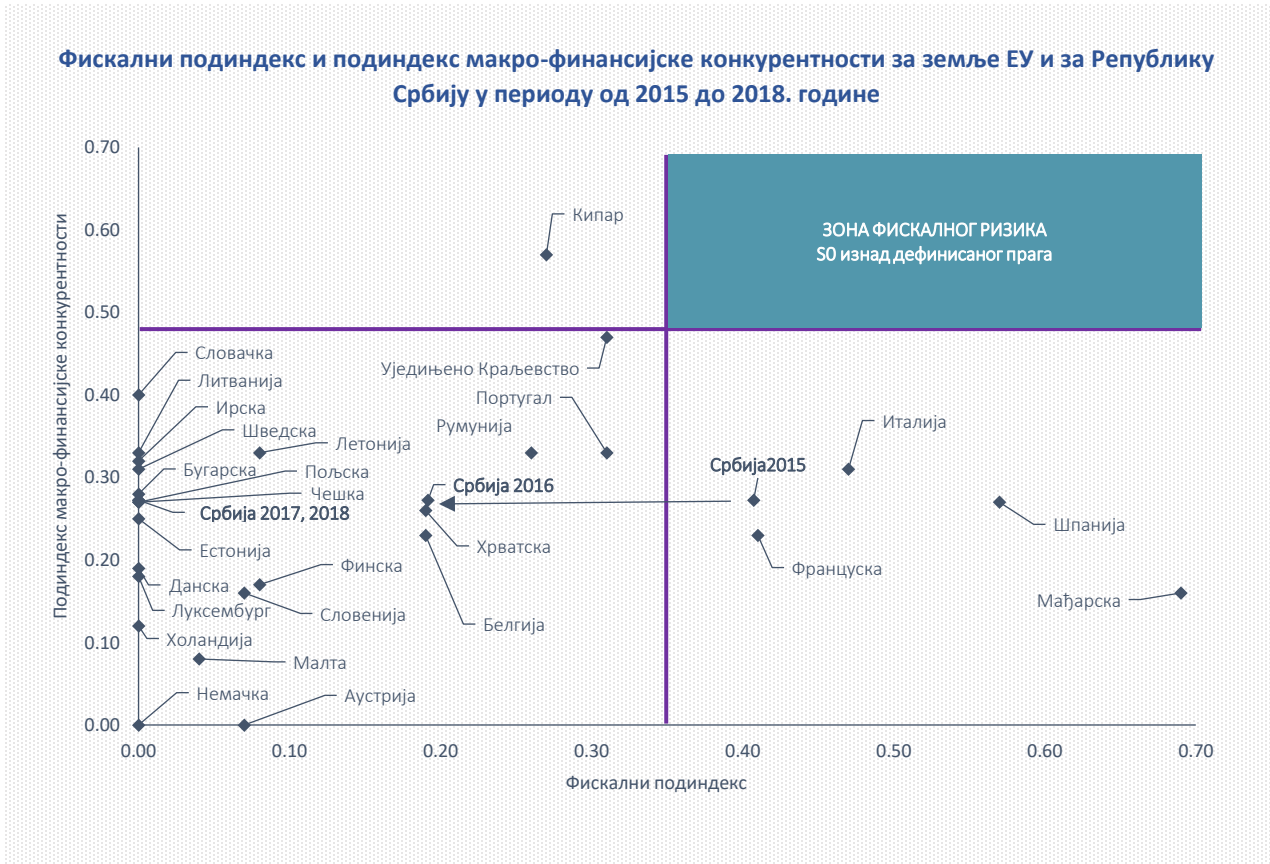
Фискални подиндекс и подиндекс макро-финансијске конкурентности за земље ЕУ и за Републику Србију у периоду од 2015 до 2018. године

0.70
0.60
0.50
0.40
0.30
0.20
0.10
0.00

Подиндекс макро-финансијске конкурентности

ЗОНА ФИСКАЛНОГ РИЗИКА
S0 изнад дефинисаног прага

Кипар
Словачка
Литванија
Ирска
Шведска
Летонија
Бугарска
Пољска
Чешка
Србија 2017, 2018
Естонија
Финска
Данска
Луксембург
Словенија
Холандија
Малта
Немачка
Аустрија
Уједињено Краљевство
Португал
Румунија
Србија 2016
Хрватска
Белгија
Србија2015
Италија
Шпанија
Француска
Мађарска

0.00
0.10
0.20
0.30
0.40
0.50
0.60
0.70

Фискални подиндекс